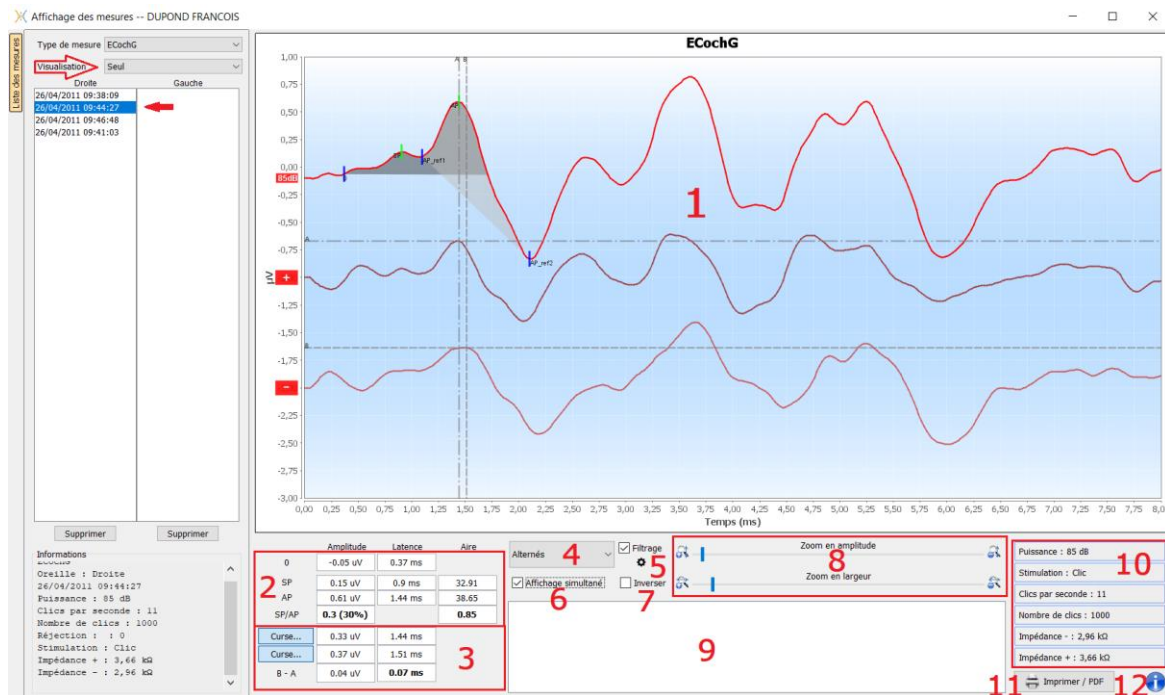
Affichage des mesures -- DUPOND FRANCOIS

Liste des mesures

Type de mesure ECochG
Visualisation Seul
Droite Gauche
26/04/2011 09:38:09
26/04/2011 09:44:27
26/04/2011 09:46:48
26/04/2011 09:41:03

Supprimer Supprimer

Informations
Oreille : Droite
26/04/2011 09:44:27
Puissance : 85 dB
Clics par seconde : 11
Nombre de clics : 1000
Réjection : : 0
Stimulation : Clic
Impédance + : 3,66 kΩ
Impédance - : 2,96 kΩ

ECochG

1,00
0,75
0,50
0,25
0,00
-0,25
-0,50
-0,75
-1,00
-1,25
-1,50
-1,75
-2,00
-2,25
-2,50
-2,75
-3,00

µV
85dB
+
-
SP
AP
AP_ref1
AP_ref2
A
B

1

0,00 0,25 0,50 0,75 1,00 1,25 1,50 1,75 2,00 2,25 2,50 2,75 3,00 3,25 3,50 3,75 4,00 4,25 4,50 4,75 5,00 5,25 5,50 5,75 6,00 6,25 6,50 6,75 7,00 7,25 7,50 7,75 8,0
Temps (ms)

| | Amplitude | Latence | Aire |
|---|---|---|---|
| 0 | -0.05 uV | 0.37 ms | |
| SP | 0.15 uV | 0.9 ms | 32.91 |
| AP | 0.61 uV | 1.44 ms | 38.65 |
| SP/AP | 0.3 (30%) | | 0.85 |

2

| Curse... | 0.33 uV | 1.44 ms |
|---|---|---|
| Curse... | 0.37 uV | 1.51 ms |
| B - A | 0.04 uV | 0.07 ms |

3

Alternés 4
Filtrage 5
Affichage simultané 6
Inverser 7
Zoom en amplitude
Zoom en largeur 8
9

Puissance : 85 dB
Stimulation : Clic
Clics par seconde : 11
Nombre de clics : 1000
Impédance - : 2,96 kΩ
Impédance + : 3,66 kΩ
10

11 Imprimer / PDF 12